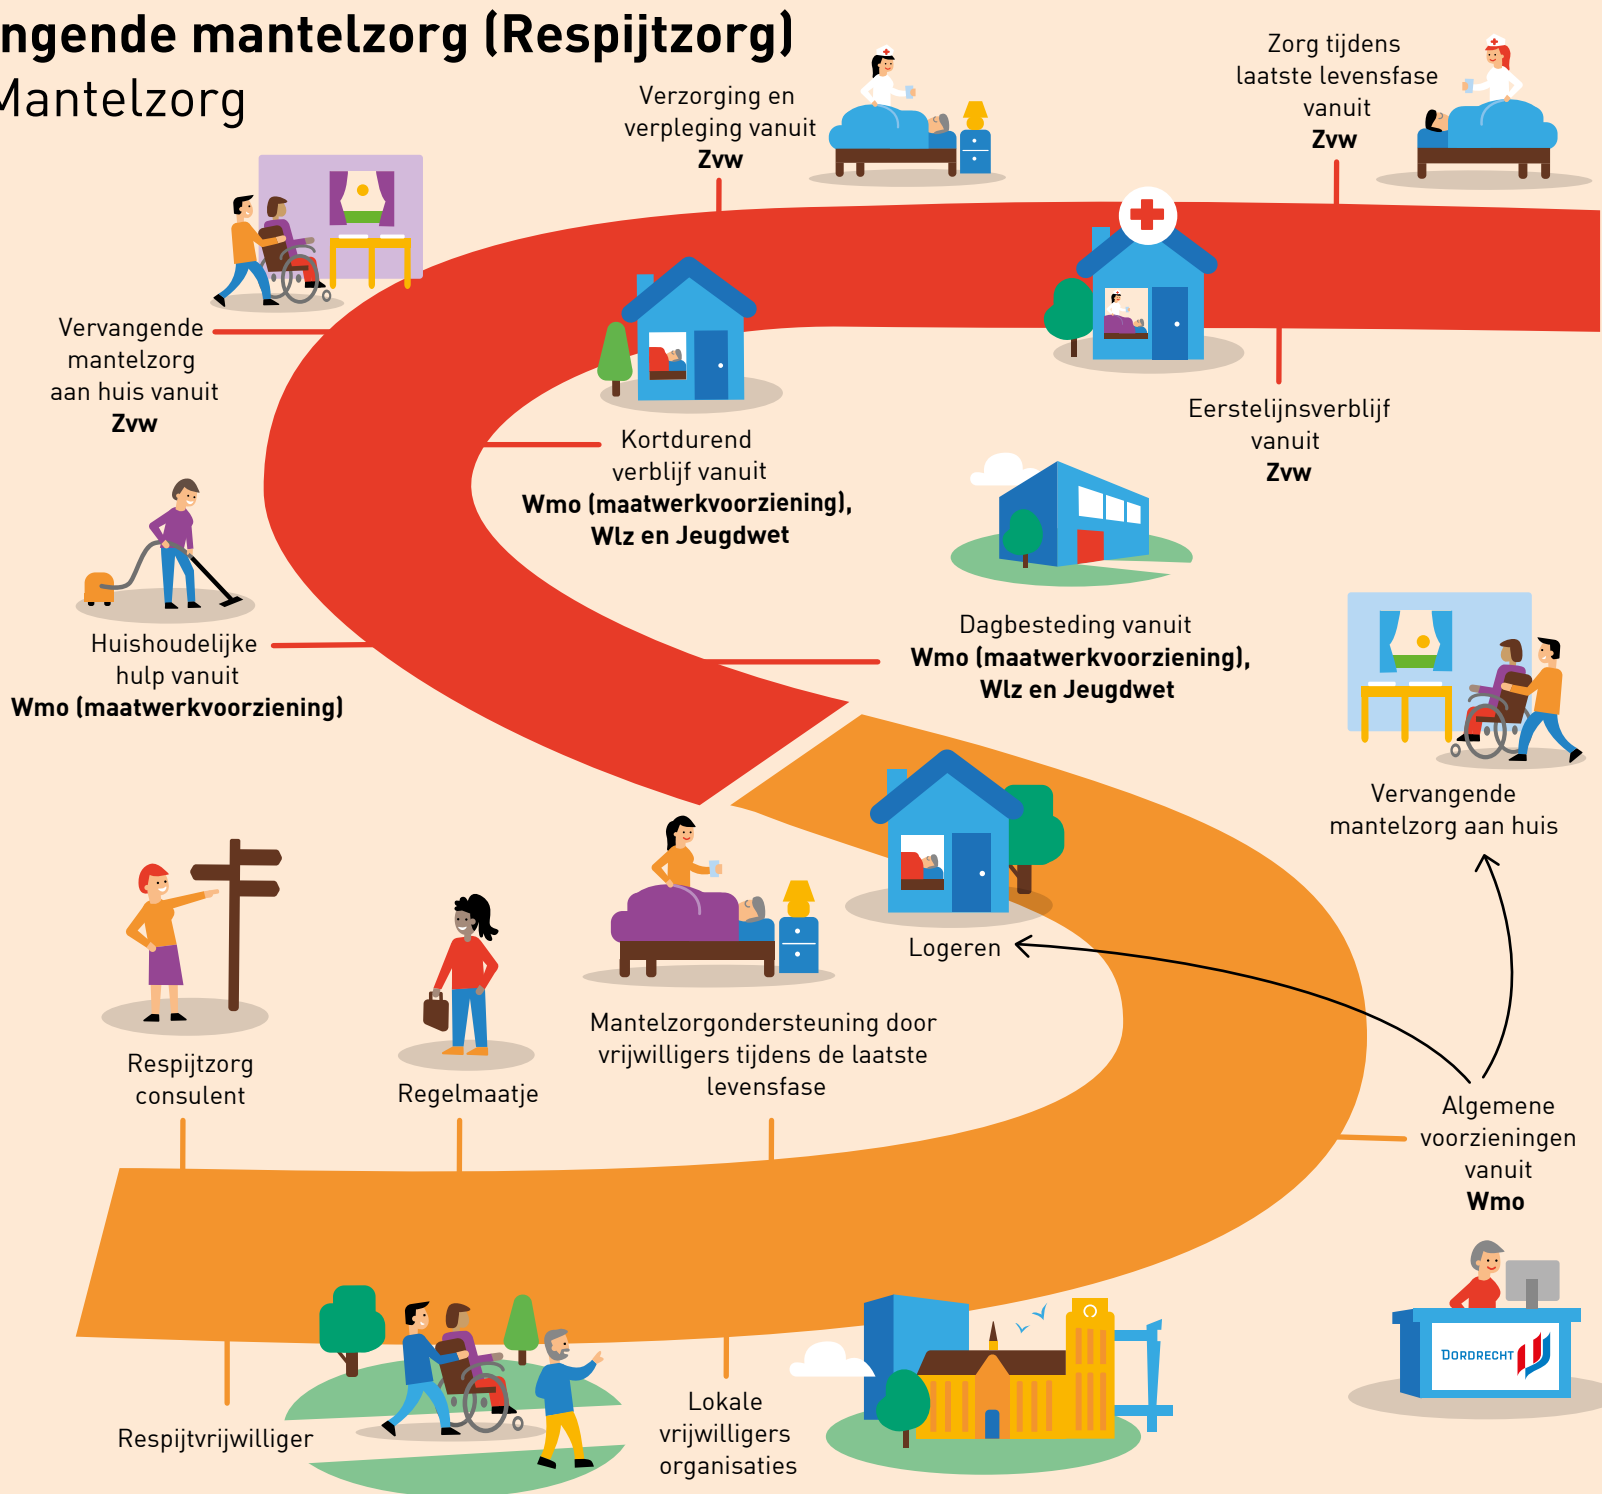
ngende mantelzorg (Respijtzorg)
Mantelzorg

Verzorging en verpleging vanuit
**Zvw**

Zorg tijdens laatste levensfase vanuit
**Zvw**

Vervangende mantelzorg aan huis vanuit
**Zvw**

Kortdurend verblijf vanuit
**Wmo (maatwerkvoorziening), Wlz en Jeugdwet**

Eerstelijnsverblijf vanuit
**Zvw**

Huishoudelijke hulp vanuit
**Wmo (maatwerkvoorziening)**

Dagbesteding vanuit
**Wmo (maatwerkvoorziening), Wlz en Jeugdwet**

Vervangende mantelzorg aan huis

Logeren

Respijtzorg consulent

Regelmaatje

Mantelzorgondersteuning door vrijwilligers tijdens de laatste levensfase

Algemene voorzieningen vanuit
**Wmo**

DORDRECHT

Respijtvrijwilliger

Lokale vrijwilligers organisaties